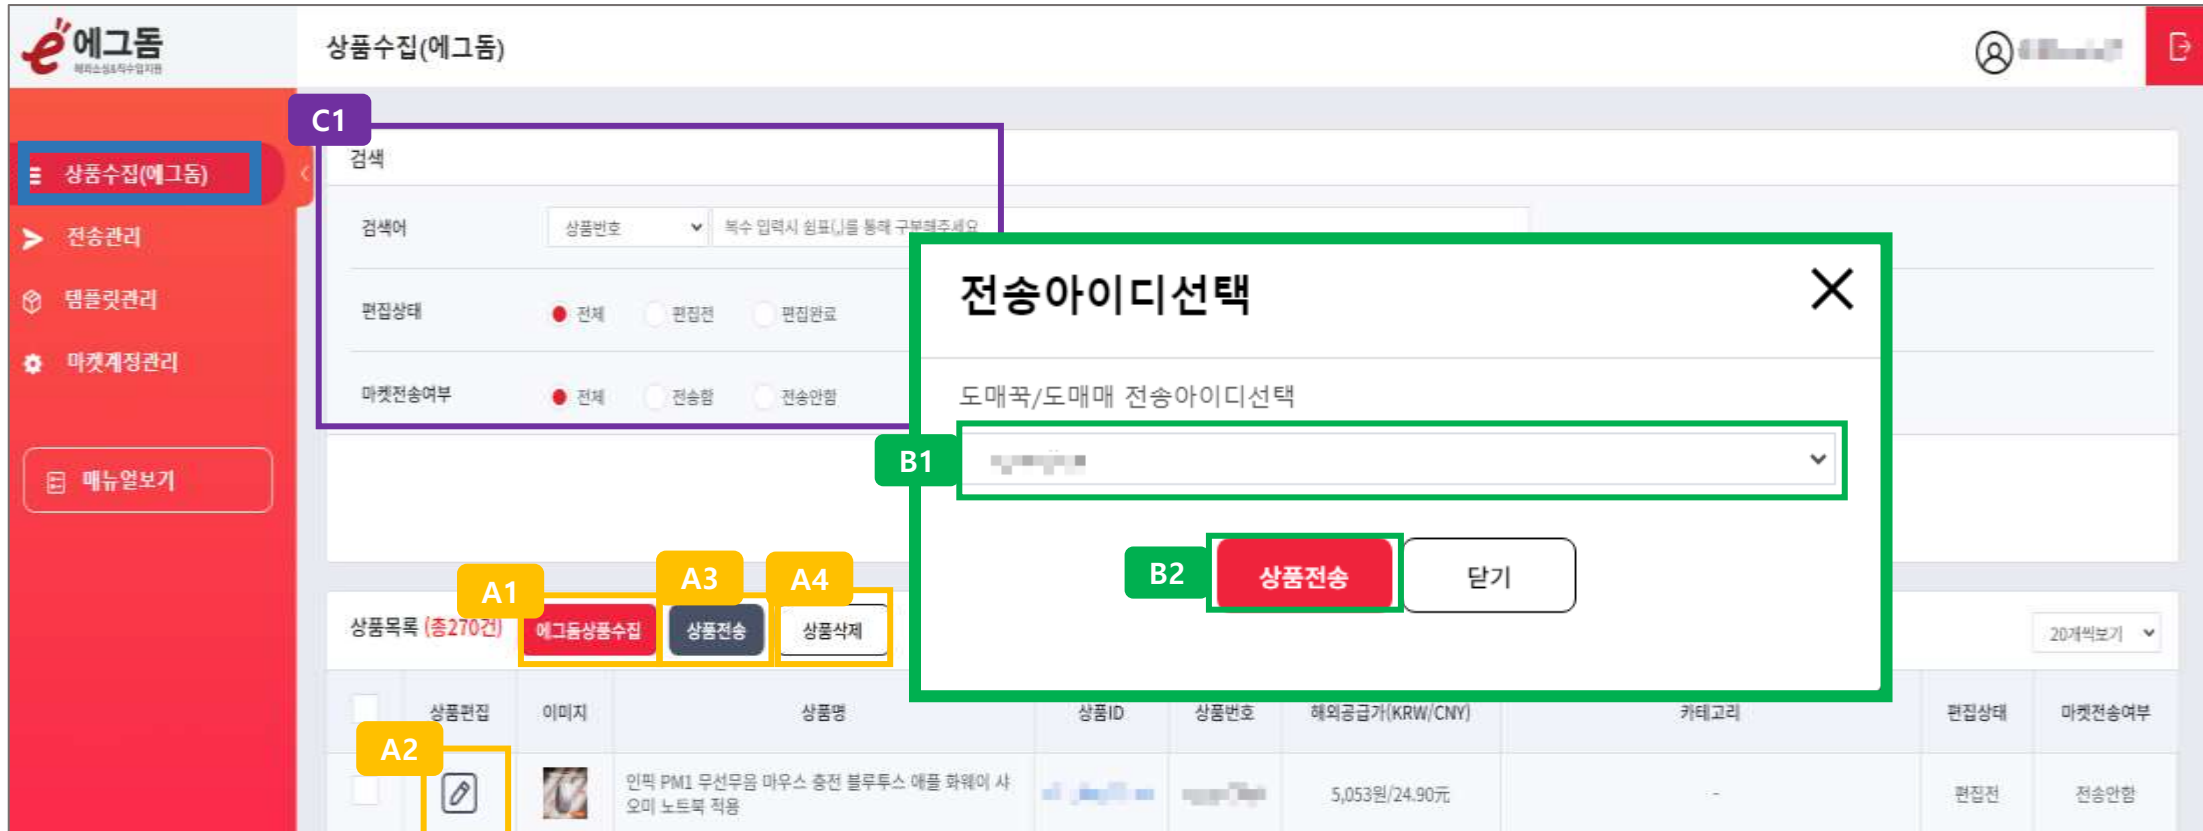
e 에그돔
해외소싱&직수입지원

상품수집(에그돔)

상품수집(에그돔)
전송관리
템플릿관리
마켓계정관리
매뉴얼보기

C1
검색
검색어 상품번호 복수 입력시 쉼표(,)를 통해 구분해주세요
편집상태 전체 편집전 편집완료
마켓전송여부 전체 전송함 전송안함

전송아이디선택
도매꾹/도매매 전송아이디선택
B1
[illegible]
B2
상품전송
닫기

A1 A3 A4
상품목록 (총270건) 에그돔상품수집 상품전송 상품삭제
20개씩보기

| | 상품편집 | 이미지 | 상품명 | 상품ID | 상품번호 | 해외공급가(KRW/CNY) | 카테고리 | 편집상태 | 마켓전송여부 |
|---|---|---|---|---|---|---|---|---|---|
| | A2 | | 인픽 PM1 무선무음 마우스 충전 블루투스 애플 화웨이 샤오미 노트북 적용 | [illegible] | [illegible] | 5,053원/24.90元 | - | 편집전 | 전송안함 |